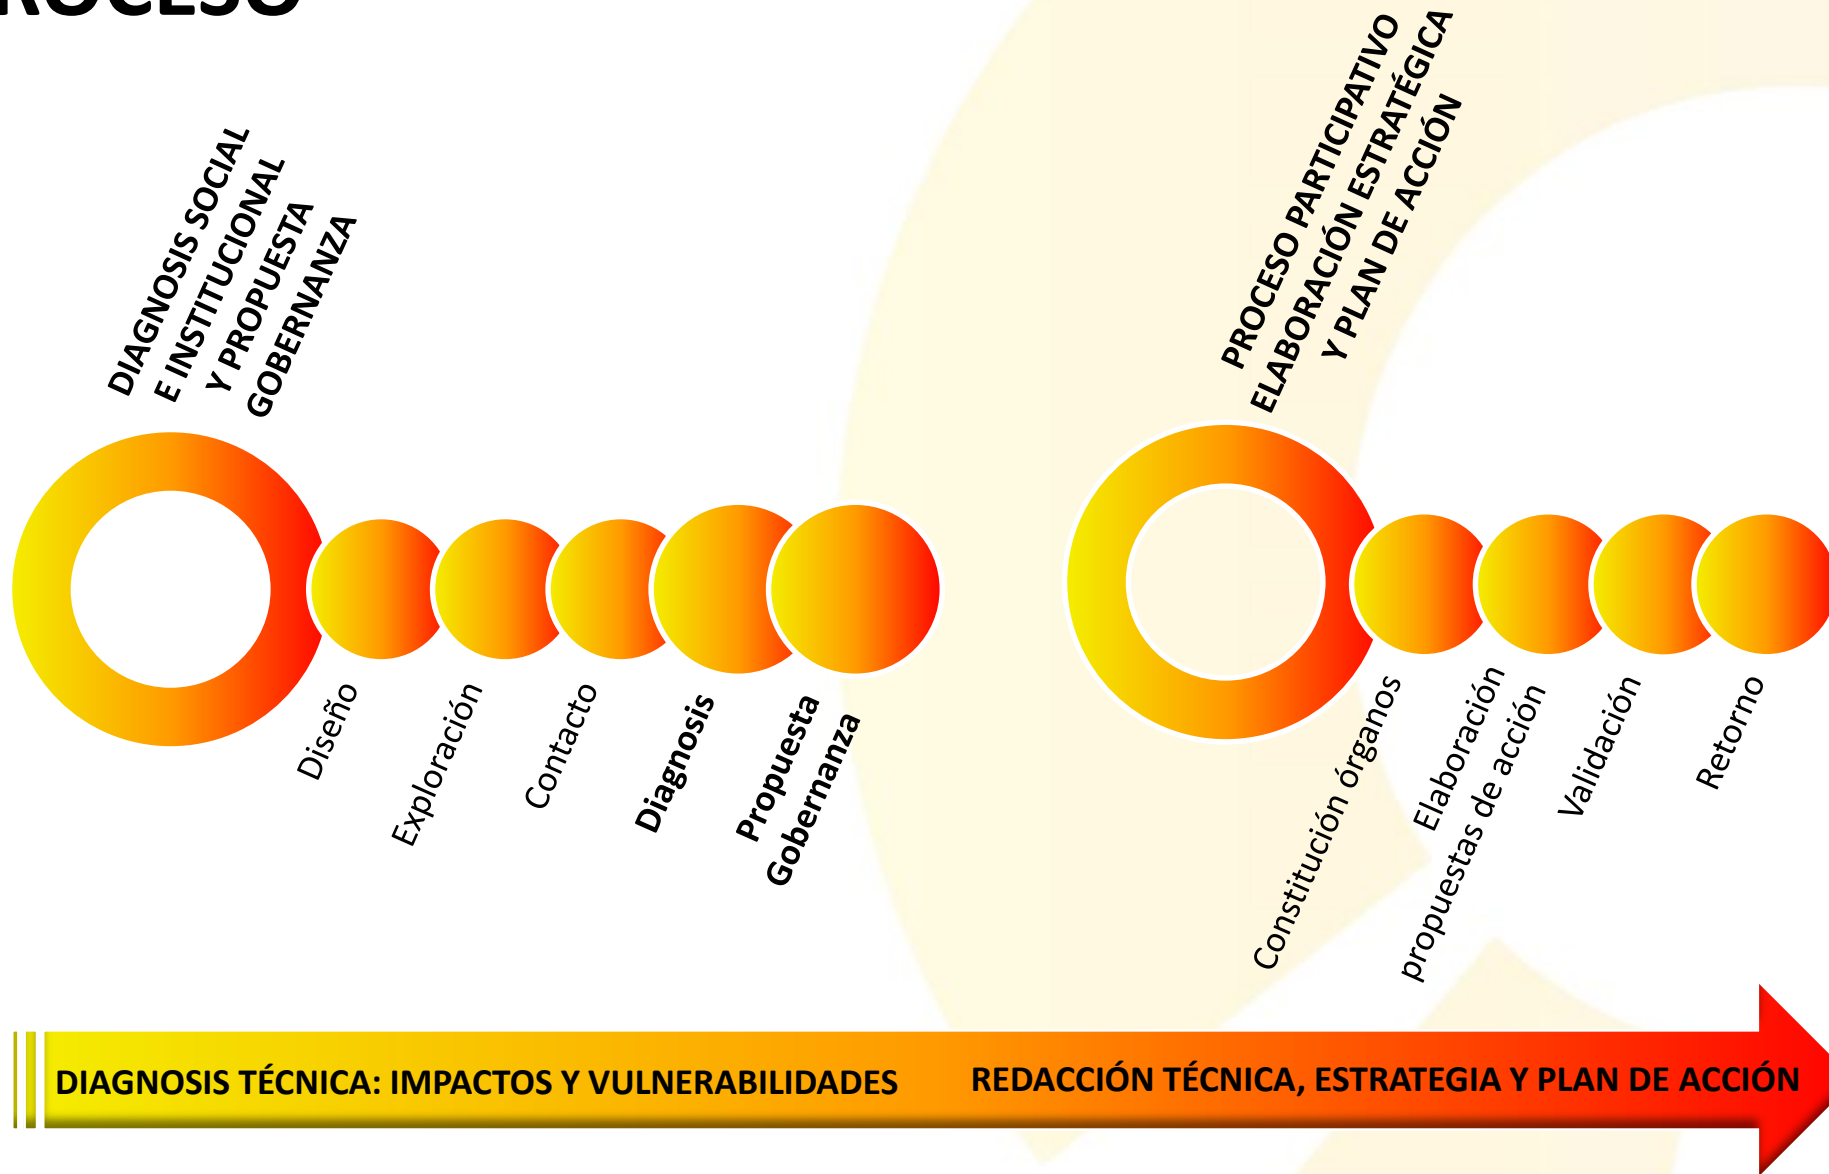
ROCESO

DIAGNOSIS SOCIAL E INSTITUCIONAL Y PROPUESTA GOBERNANZA

PROCESO PARTICIPATIVO ELABORACIÓN ESTRATÉGICA Y PLAN DE ACCIÓN

Diseño

Exploración

Contacto

Diagnosis

Propuesta Gobernanza

Constitución órganos

Elaboración propuestas de acción

Validación

Retorno

DIAGNOSIS TÉCNICA: IMPACTOS Y VULNERABILIDADES

REDACCIÓN TÉCNICA, ESTRATEGIA Y PLAN DE ACCIÓN